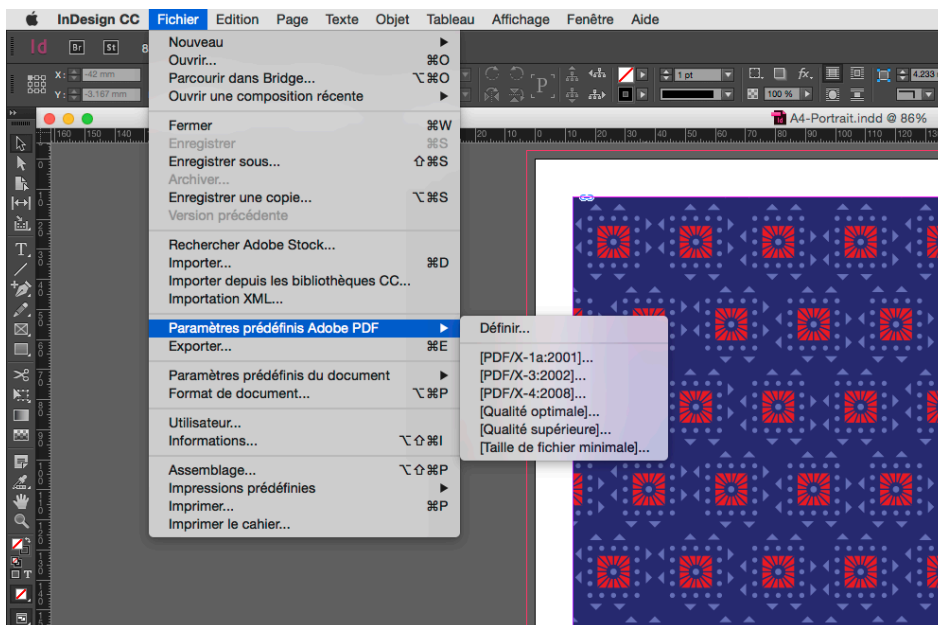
InDesign CC Fichier Edition Page Texte Objet Tableau Affichage Fenêtre Aide

Id Br St

X: -42 mm
Y: -3.167 mm

1 pt
100 %
4,233

A4-Portrait.indd @ 86%

160 150 140 20 10 0 10 20 30 40 50 60 70 80 90 100 110 120 13

Nouveau
Ouvrir... ⌘O
Parcourir dans Bridge... ⌥⌘O
Ouvrir une composition récente

Fermer ⌘W
Enregistrer ⌘S
Enregistrer sous... ⇧⌘S
Archiver...
Enregistrer une copie... ⌥⌘S
Version précédente

Rechercher Adobe Stock...
Importer... ⌘D
Importer depuis les bibliothèques CC...
Importation XML...

Paramètres prédéfinis Adobe PDF
Exporter... ⌘E

Paramètres prédéfinis du document
Format de document... ⌥⌘P

Utilisateur...
Informations... ⌥⇧⌘I

Assemblage... ⌥⇧⌘P
Impressions prédéfinies
Imprimer... ⌘P
Imprimer le cahier...

Définir...

[PDF/X-1a:2001]...
[PDF/X-3:2002]...
[PDF/X-4:2008]...
[Qualité optimale]...
[Qualité supérieure]...
[Taille de fichier minimale]...